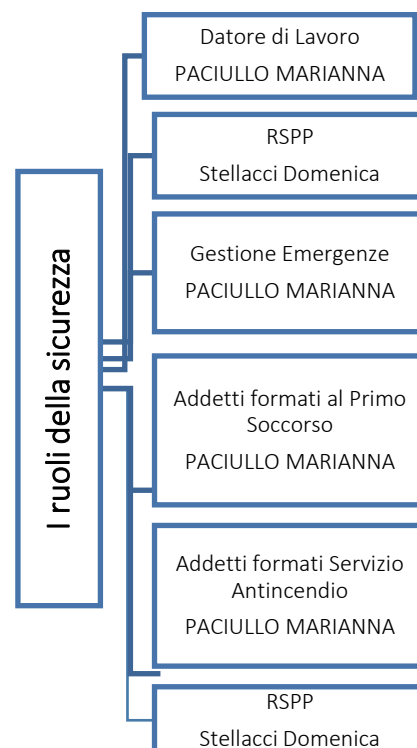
I ruoli della sicurezza

Datore di Lavoro
PACIULLO MARIANNA

RSPP
Stellacci Domenica

Gestione Emergenze
PACIULLO MARIANNA

Addetti formati al Primo Soccorso
PACIULLO MARIANNA

Addetti formati Servizio Antincendio
PACIULLO MARIANNA

RSPP
Stellacci Domenica